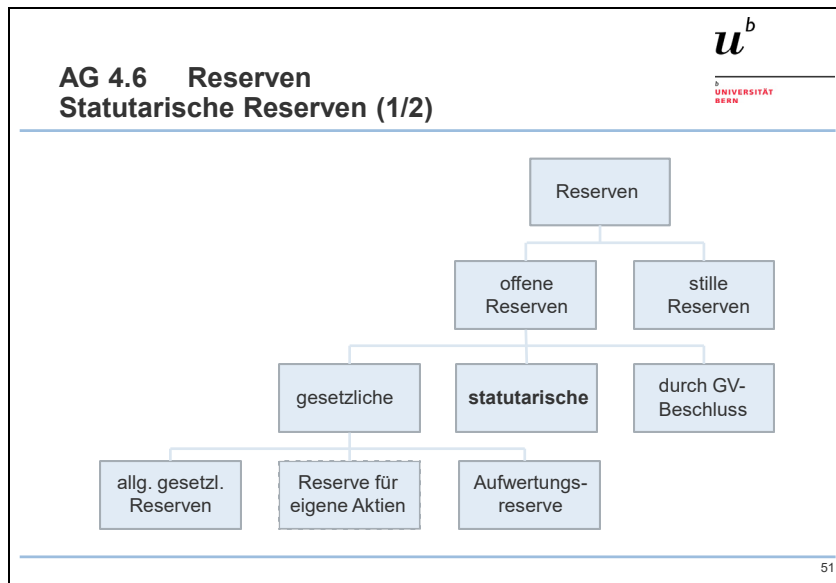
AG 4.6 Reserven
Statutarische Reserven (1/2)

$u^b$

b
UNIVERSITÄT
BERN

Reserven

offene Reserven

stille Reserven

gesetzliche

**statutarische**

durch GV-Beschluss

allg. gesetzl. Reserven

Reserve für eigene Aktien

Aufwertungsreserve

51